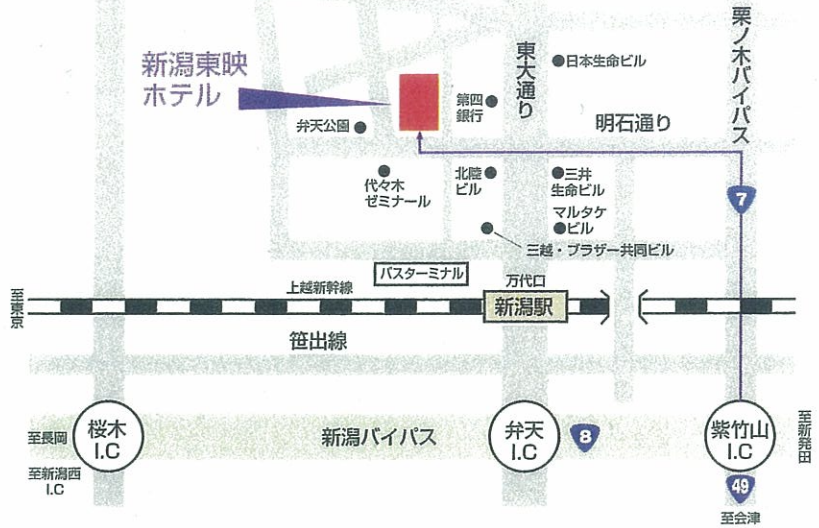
新潟東映ホテル

栗ノ木バイパス

東大通り

日本生命ビル

第四銀行

明石通り

弁天公園

代々木ゼミナール

北陸ビル

三井生命ビル

マルタケビル

三越・プラザー共同ビル

7

バスターミナル

上越新幹線

万代口

新潟駅

至東京

笹出線

至長岡

桜木 I.C

至新潟西 I.C

新潟バイパス

弁天 I.C

8

紫竹山 I.C

至新発田

49

至会津